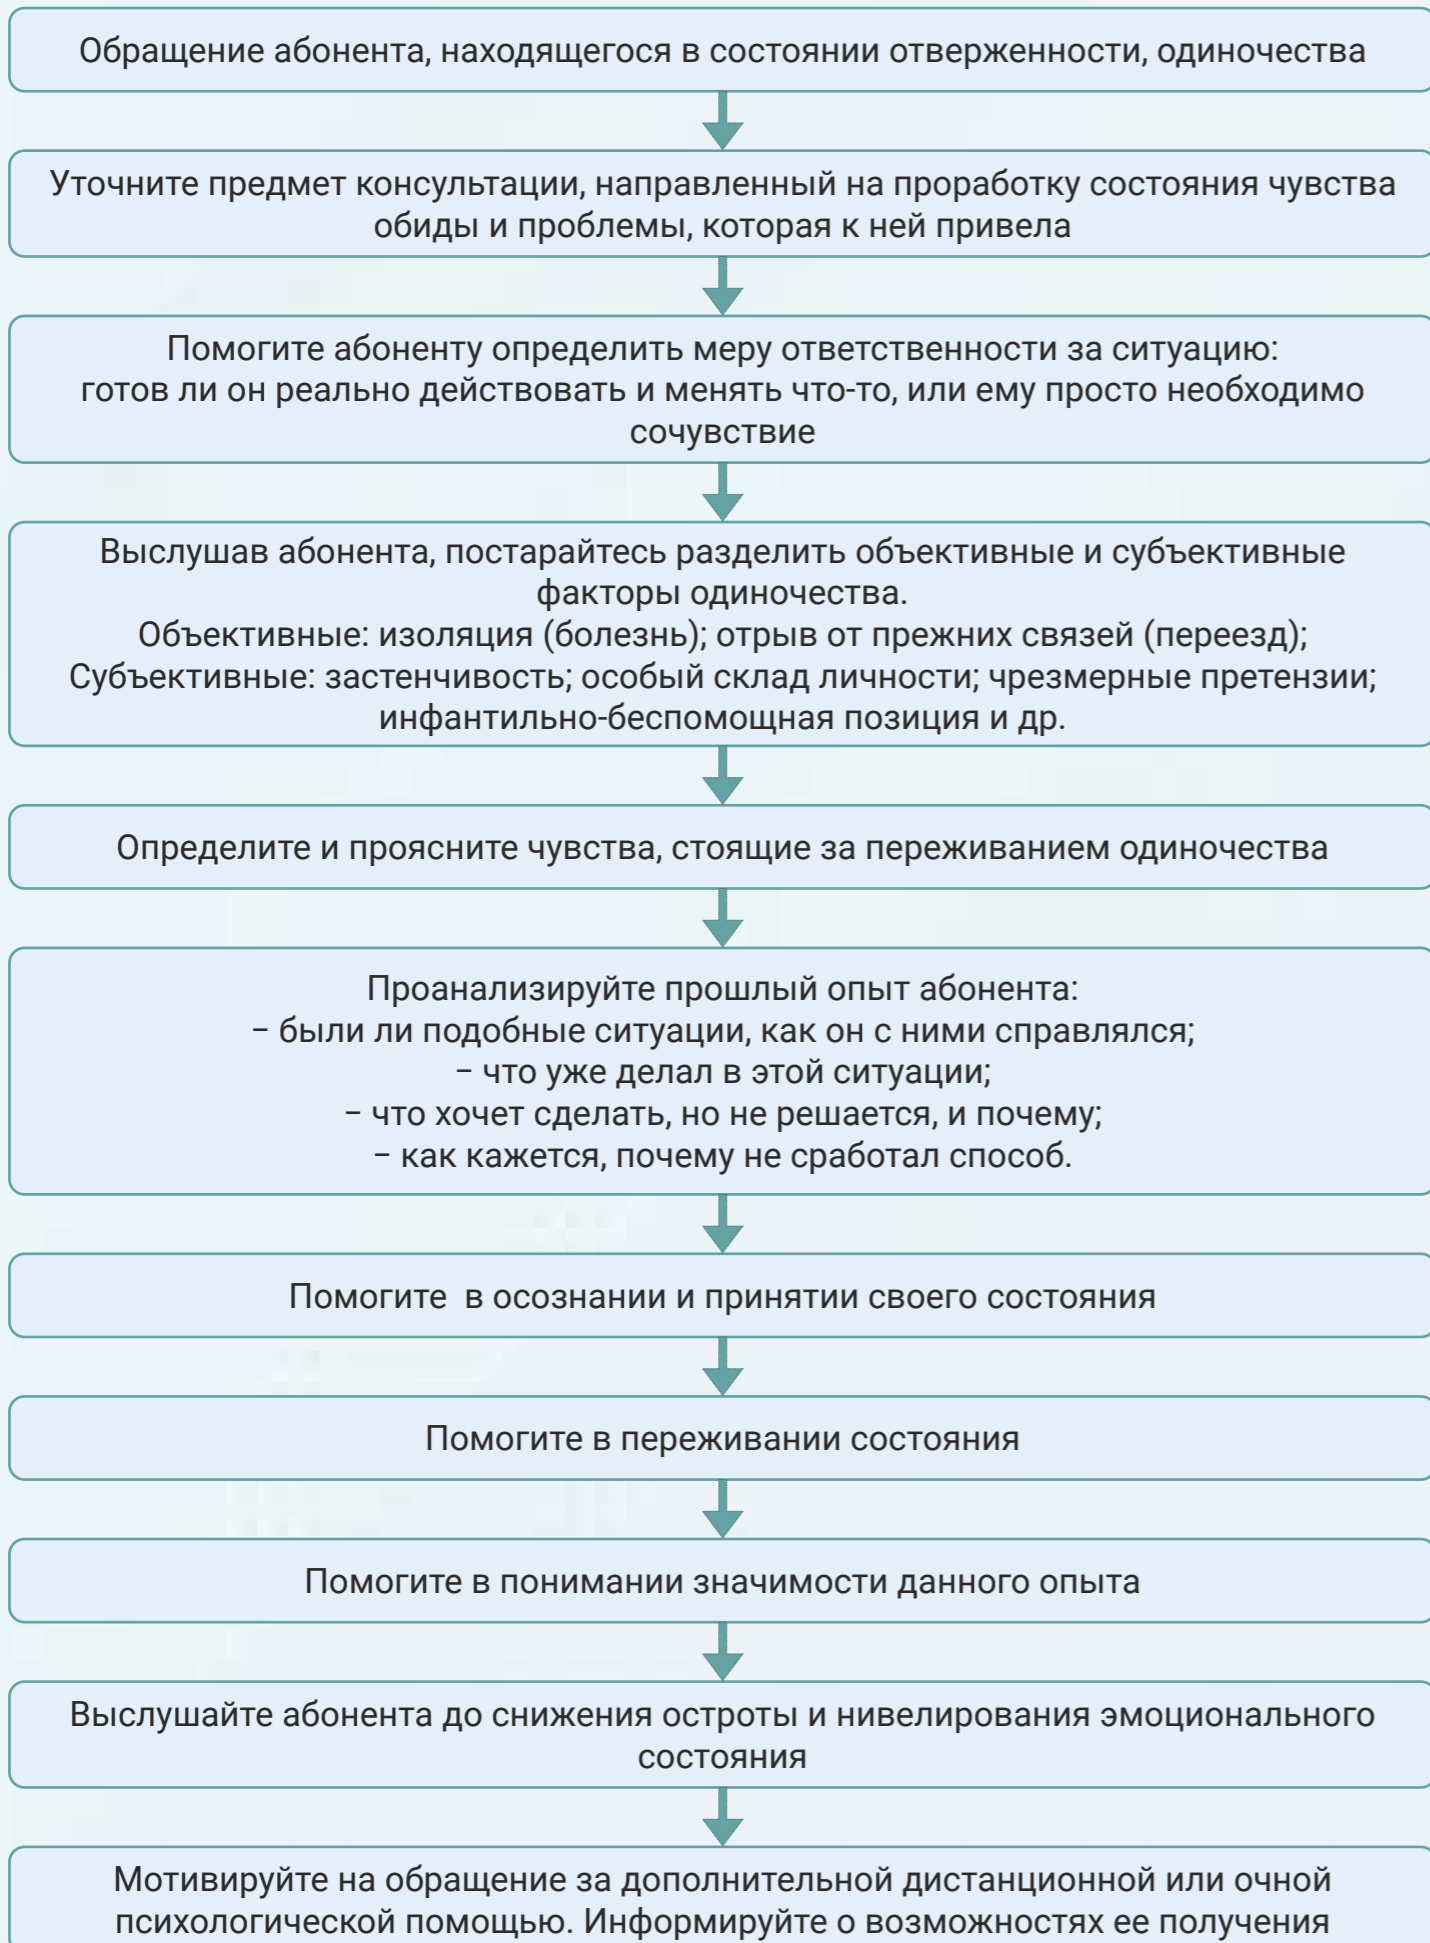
Обращение абонента, находящегося в состоянии отверженности, одиночества

Уточните предмет консультации, направленный на проработку состояния чувства обиды и проблемы, которая к ней привела

Помогите абоненту определить меру ответственности за ситуацию: готов ли он реально действовать и менять что-то, или ему просто необходимо сочувствие

Выслушав абонента, постарайтесь разделить объективные и субъективные факторы одиночества.
Объективные: изоляция (болезнь); отрыв от прежних связей (переезд);
Субъективные: застенчивость; особый склад личности; чрезмерные претензии; инфантильно-беспомощная позиция и др.

Определите и проясните чувства, стоящие за переживанием одиночества

Проанализируйте прошлый опыт абонента:
– были ли подобные ситуации, как он с ними справлялся;
– что уже делал в этой ситуации;
– что хочет сделать, но не решается, и почему;
– как кажется, почему не сработал способ.

Помогите в осознании и принятии своего состояния

Помогите в переживании состояния

Помогите в понимании значимости данного опыта

Выслушайте абонента до снижения остроты и нивелирования эмоционального состояния

Мотивируйте на обращение за дополнительной дистанционной или очной психологической помощью. Информируйте о возможностях ее получения